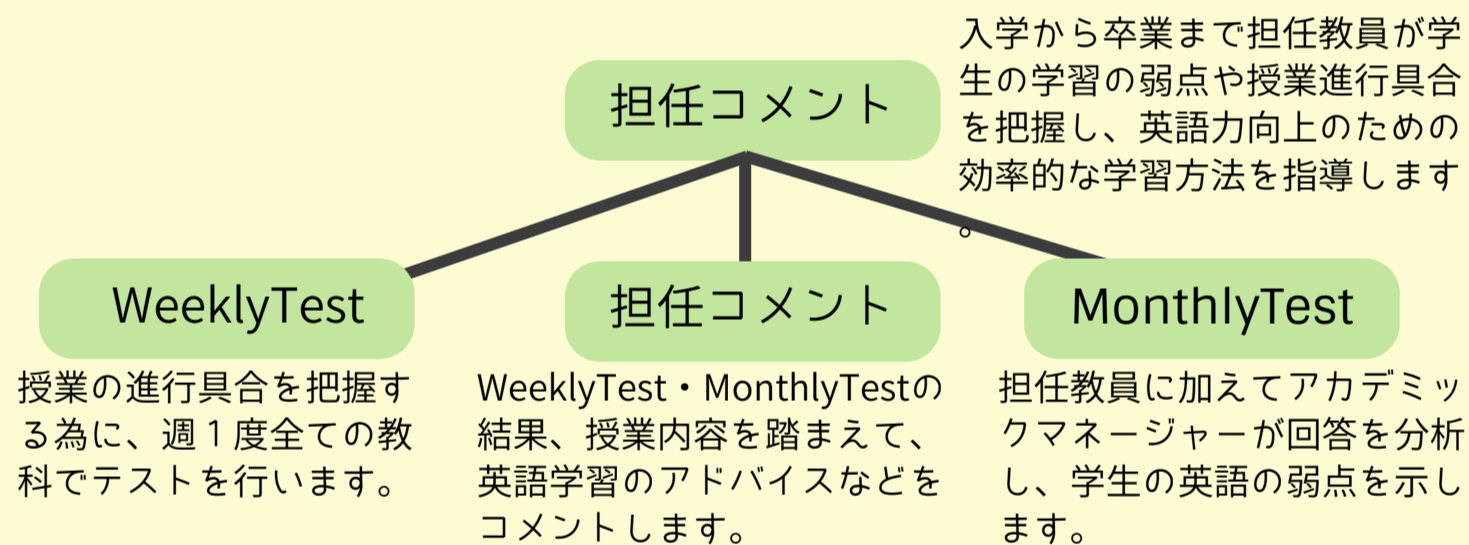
担任コメント

入学から卒業まで担任教員が学生の学習の弱点や授業進行具合を把握し、英語力向上のための効率的な学習方法を指導します。

WeeklyTest

授業の進行具合を把握する為に、週１度全ての教科でテストを行います。

担任コメント

WeeklyTest・MonthlyTestの結果、授業内容を踏まえて、英語学習のアドバイスなどをコメントします。

MonthlyTest

担任教員に加えてアカデミックマネージャーが回答を分析し、学生の英語の弱点を示します。